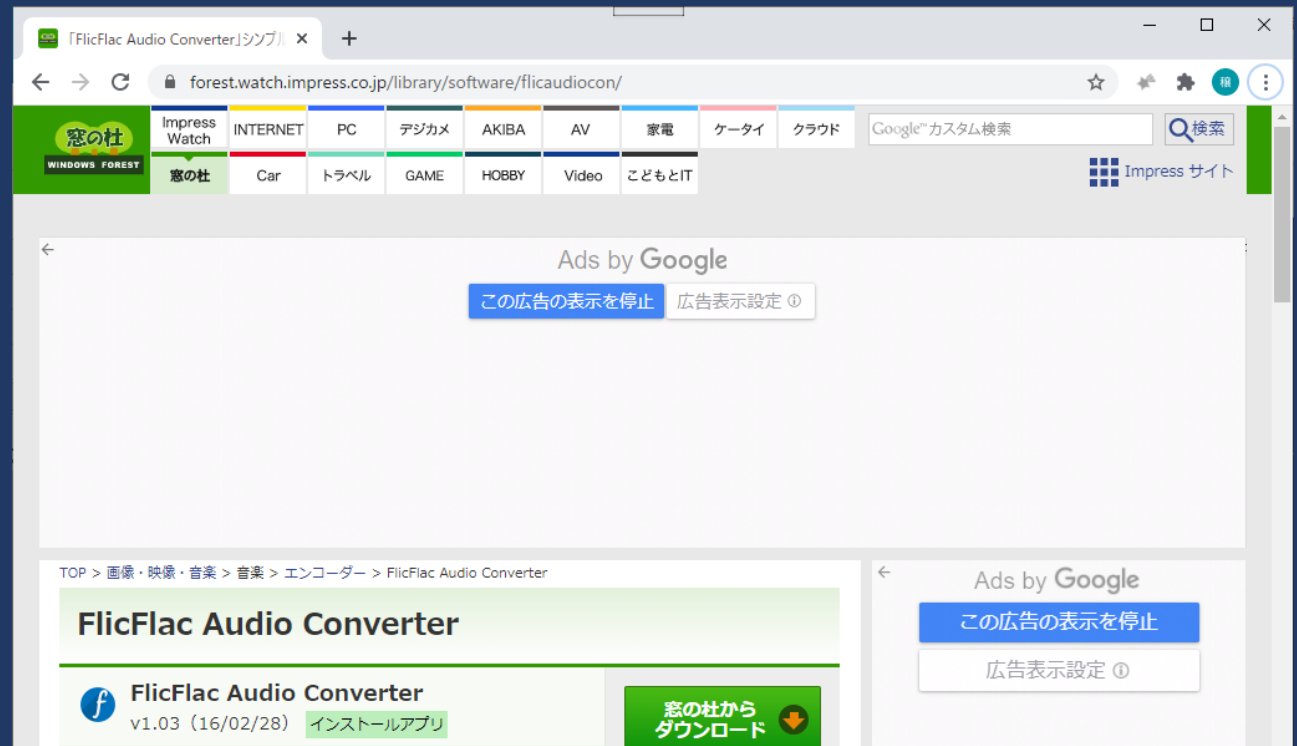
「FlicFlac Audio Converter」シンプル ×
+
forest.watch.impress.co.jp/library/software/flicaudiocon/
窓の杜
WINDOWS FOREST
Impress Watch
INTERNET
PC
デジカメ
AKIBA
AV
家電
ケータイ
クラウド
Google™カスタム検索
検索
窓の杜
Car
トラベル
GAME
HOBBY
Video
こどもとIT
Impress サイト

Ads by Google
この広告の表示を停止
広告表示設定 ⓘ

TOP > 画像・映像・音楽 > 音楽 > エンコーダー > FlicFlac Audio Converter

FlicFlac Audio Converter

FlicFlac Audio Converter
v1.03（16/02/28）
インストールアプリ
窓の杜から ダウンロード

Ads by Google
この広告の表示を停止
広告表示設定 ⓘ